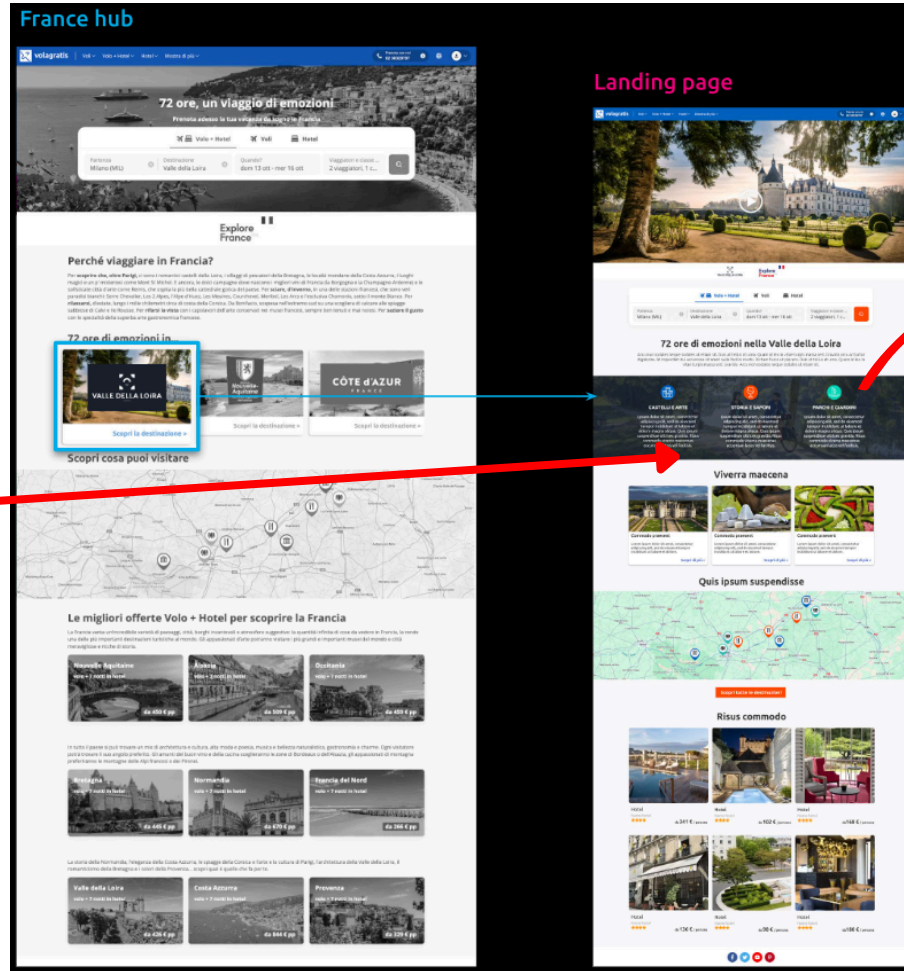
France hub

volagratis | Voli | Volo + Hotel | Hotel | Mostra di più

72 ore, un viaggio di emozioni

Prenota adesso la tua vacanza da sogno in Francia

Volo + Hotel | Voli | Hotel

Partenza Milano (MIL) | Destinazione Valle della Loira | Quando? dom 13 ott - mer 16 ott | Viaggiatori e camere 2 viaggiatori, 1 c...

Explore France

Perché viaggiare in Francia?

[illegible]

72 ore di emozioni in...

VALLE DELLA LOIRA

Scopri la destinazione >

Nouvelle-Aquitaine

Scopri la destinazione >

CÔTE d'AZUR FRANCE

Scopri la destinazione >

Scopri cosa puoi visitare

Le migliori offerte Volo + Hotel per scoprire la Francia

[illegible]

Nouvelle-Aquitaine
volo + 3 notti in hotel
da 450 € pp

Alsazia
volo + 3 notti in hotel
da 509 € pp

Occitania
volo + 3 notti in hotel
da 459 € pp

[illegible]

Bretagna
volo + 3 notti in hotel
da 445 € pp

Normandia
volo + 3 notti in hotel
da 479 € pp

Francia del Nord
volo + 3 notti in hotel
da 266 € pp

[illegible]

Valle della Loira
volo + 3 notti in hotel
da 426 € pp

Costa Azzurra
volo + 3 notti in hotel
da 844 € pp

Provenza
volo + 3 notti in hotel
da 329 € pp

Landing page

volagratis

Explore France

Volo + Hotel | Voli | Hotel

72 ore di emozioni nella Valle della Loira

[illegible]

CASTELLI E ARTE

STORIA E SAPORI

PARCHI E GIARDINI

Viverra maecena

Commodo praesent

Commodo praesent

Commodo praesent

Quis ipsum suspendisse

Scopri tutte le destinazioni

Risus commodo

Hotel

Hotel

Hotel

Hotel

Hotel

Hotel